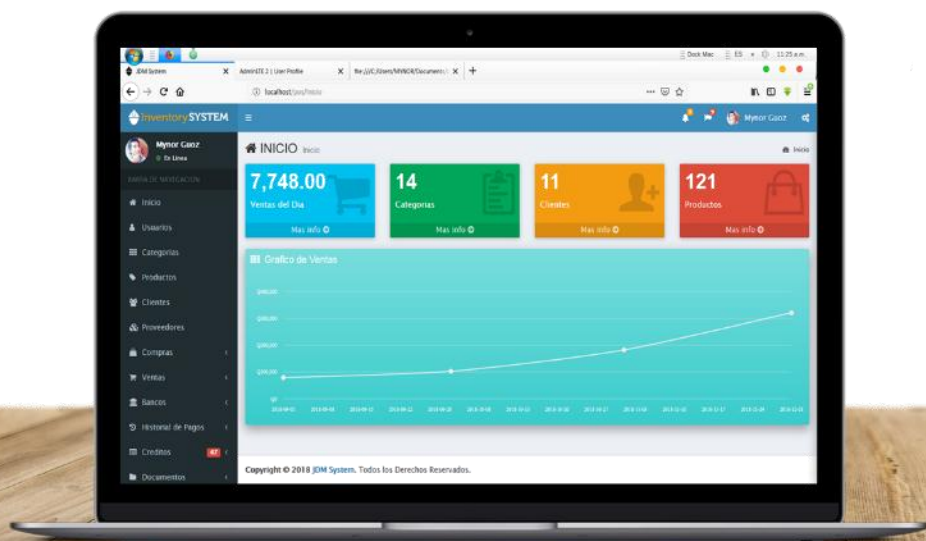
Dock Mac ES 11:25 a.m.

JDM System
AdminLTE 2 | User Profile
file:///C:/Users/MYNOR/Documents/
localhost/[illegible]

InventorySYSTEM

Mynor Gaoz

Mynor Gaoz
En Linea

BARRA DE NAVEGACION

Inicio
Usuarios
Categorias
Productos
Clientes
Proveedores
Compras
Ventas
Bancos
Historial de Pagos
Creditos 47
Documentos

INICIO Inicio

Inicio

7,748.00
Ventas del Dia
Mas info

14
Categorias
Mas info

11
Clientes
Mas info

121
Productos
Mas info

Grafico de Ventas

Copyright © 2018 JDM System. Todos los Derechos Reservados.